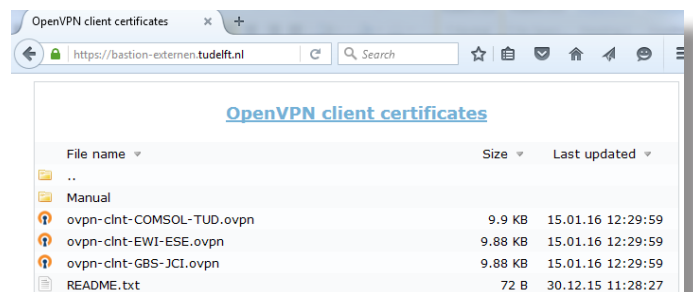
OpenVPN client certificates ×

https://bastion-externen.tudelft.nl

Search

OpenVPN client certificates

| File name | Size | Last updated |
|---|---|---|
| .. | | |
| Manual | | |
| ovpn-clnt-COMSOL-TUD.ovpn | 9.9 KB | 15.01.16 12:29:59 |
| ovpn-clnt-EWI-ESE.ovpn | 9.88 KB | 15.01.16 12:29:59 |
| ovpn-clnt-GBS-JCI.ovpn | 9.88 KB | 15.01.16 12:29:59 |
| README.txt | 72 B | 30.12.15 11:28:27 |